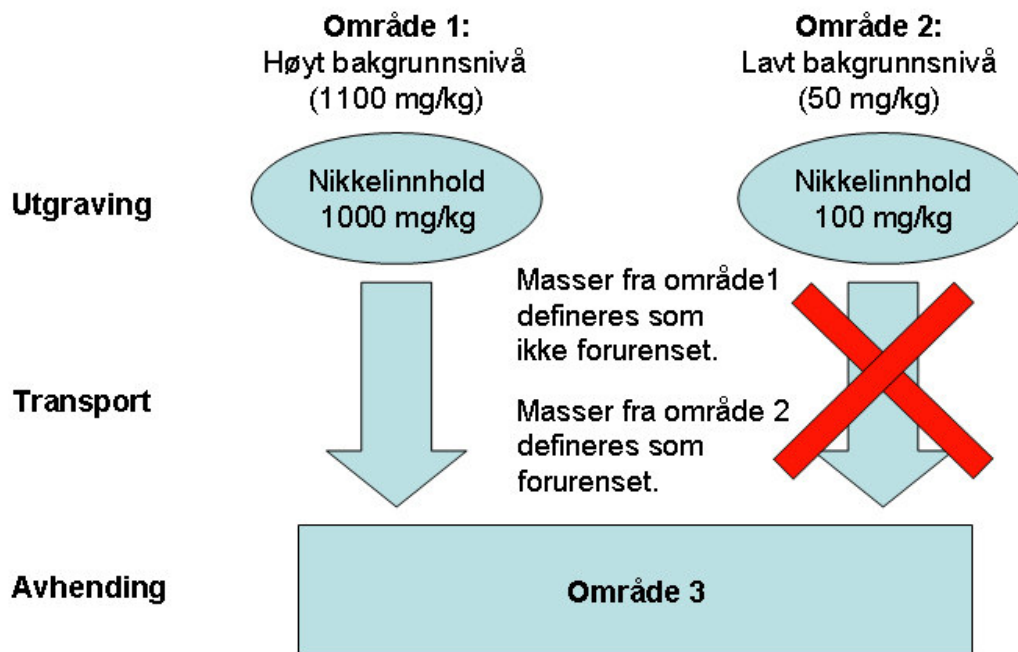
**Område 1:**
Høyt bakgrunnsnivå
(1100 mg/kg)

**Område 2:**
Lavt bakgrunnsnivå
(50 mg/kg)

**Utgraving**

Nikkelinnhold
1000 mg/kg

Nikkelinnhold
100 mg/kg

Masser fra område1 defineres som ikke forurenset.

**Transport**

Masser fra område 2 defineres som forurenset.

**Avhending**

**Område 3**